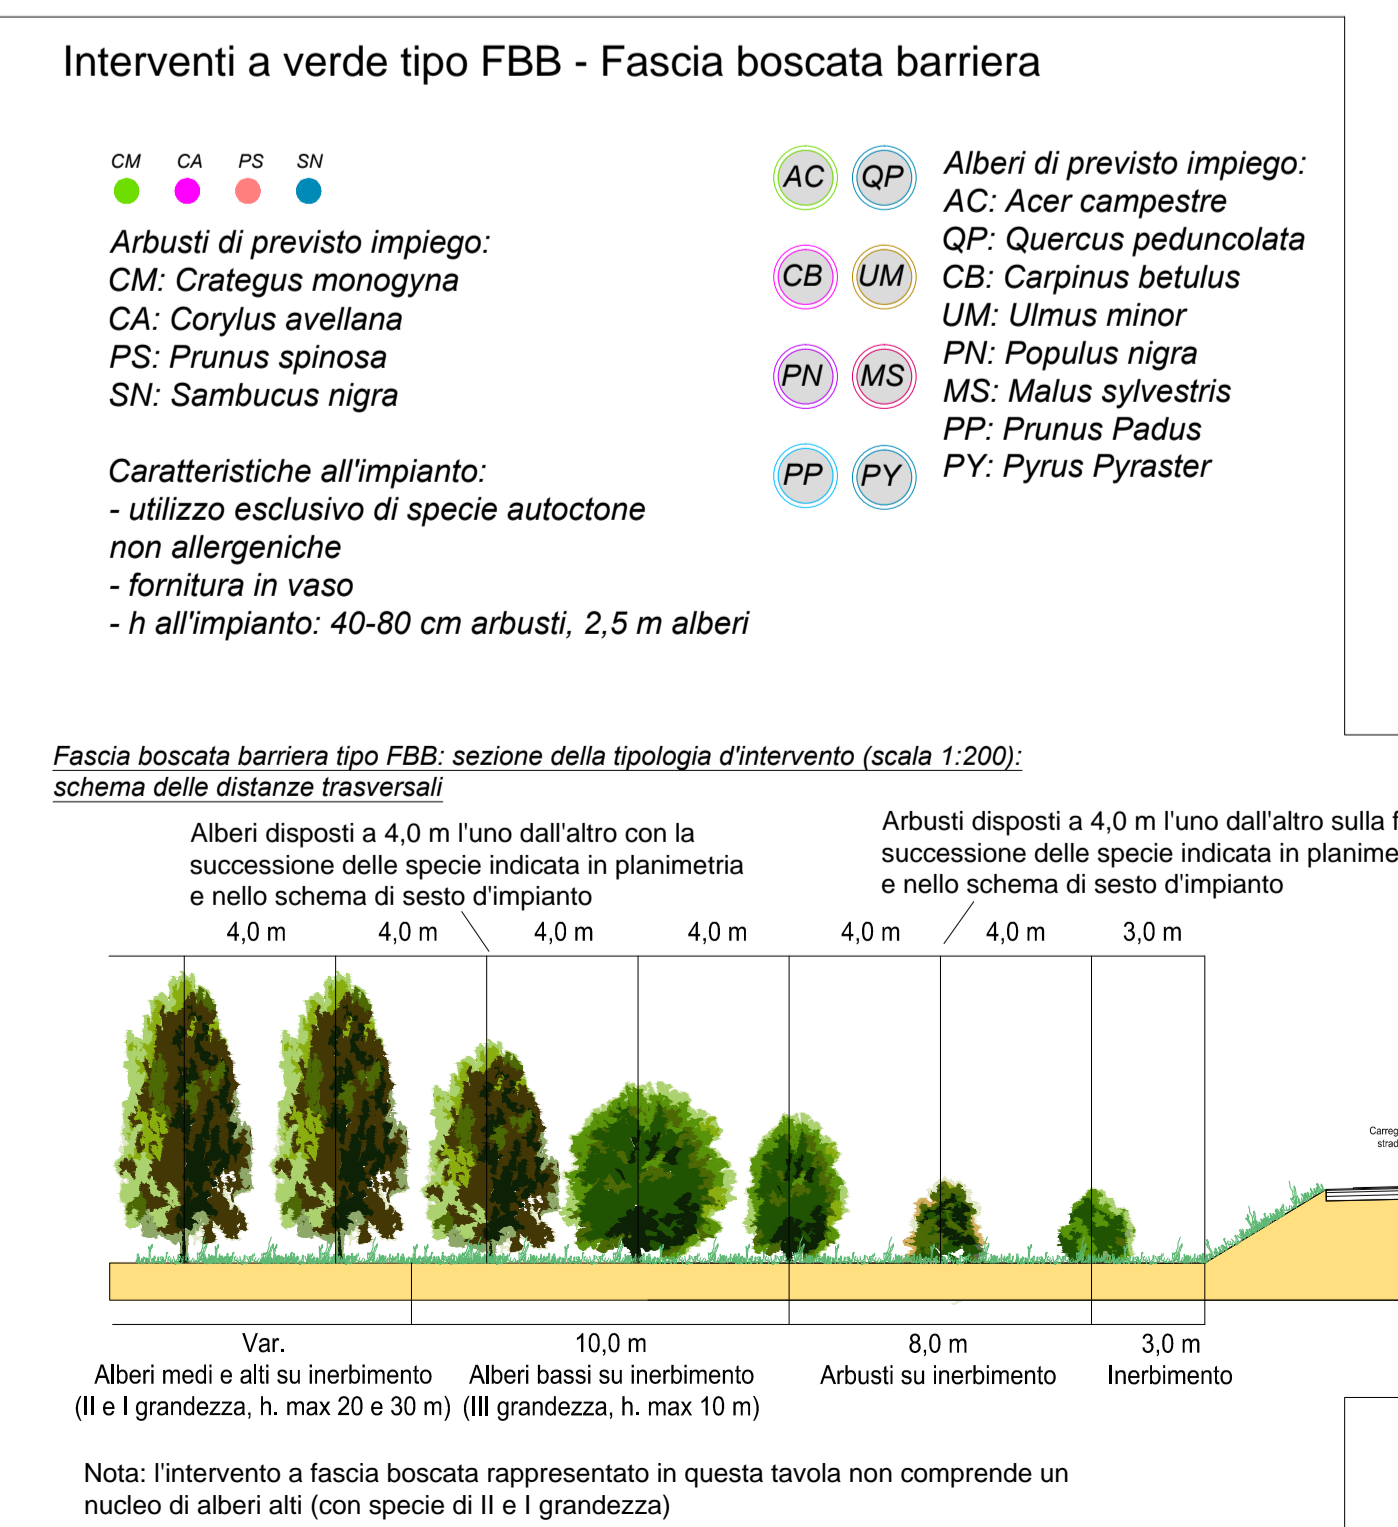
Interventi a verde tipo FBB - Fascia boscata barriera

CM CA PS SN

Arbusti di previsto impiego:
CM: Crategus monogyna
CA: Corylus avellana
PS: Prunus spinosa
SN: Sambucus nigra

Caratteristiche all'impianto:
- utilizzo esclusivo di specie autoctone non allergeniche
- fornitura in vaso
- h all'impianto: 40-80 cm arbusti, 2,5 m alberi

AC QP CB UM PN MS PP PY

Alberi di previsto impiego:
AC: Acer campestre
QP: Quercus peduncolata
CB: Carpinus betulus
UM: Ulmus minor
PN: Populus nigra
MS: Malus sylvestris
PP: Prunus Padus
PY: Pyrus Pyraster

Fascia boscata barriera tipo FBB: sezione della tipologia d'intervento (scala 1:200): schema delle distanze trasversali

Alberi disposti a 4,0 m l'uno dall'altro con la successione delle specie indicata in planimetria e nello schema di sesto d'impianto

Arbusti disposti a 4,0 m l'uno dall'altro sulla f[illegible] successione delle specie indicata in planime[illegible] e nello schema di sesto d'impianto

4,0 m 4,0 m 4,0 m 4,0 m 4,0 m 4,0 m 3,0 m

Carreg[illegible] strad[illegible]

Var.
Alberi medi e alti su inerbimento
(II e I grandezza, h. max 20 e 30 m)

10,0 m
Alberi bassi su inerbimento
(III grandezza, h. max 10 m)

8,0 m
Arbusti su inerbimento

3,0 m
Inerbimento

Nota: l'intervento a fascia boscata rappresentato in questa tavola non comprende un nucleo di alberi alti (con specie di II e I grandezza)